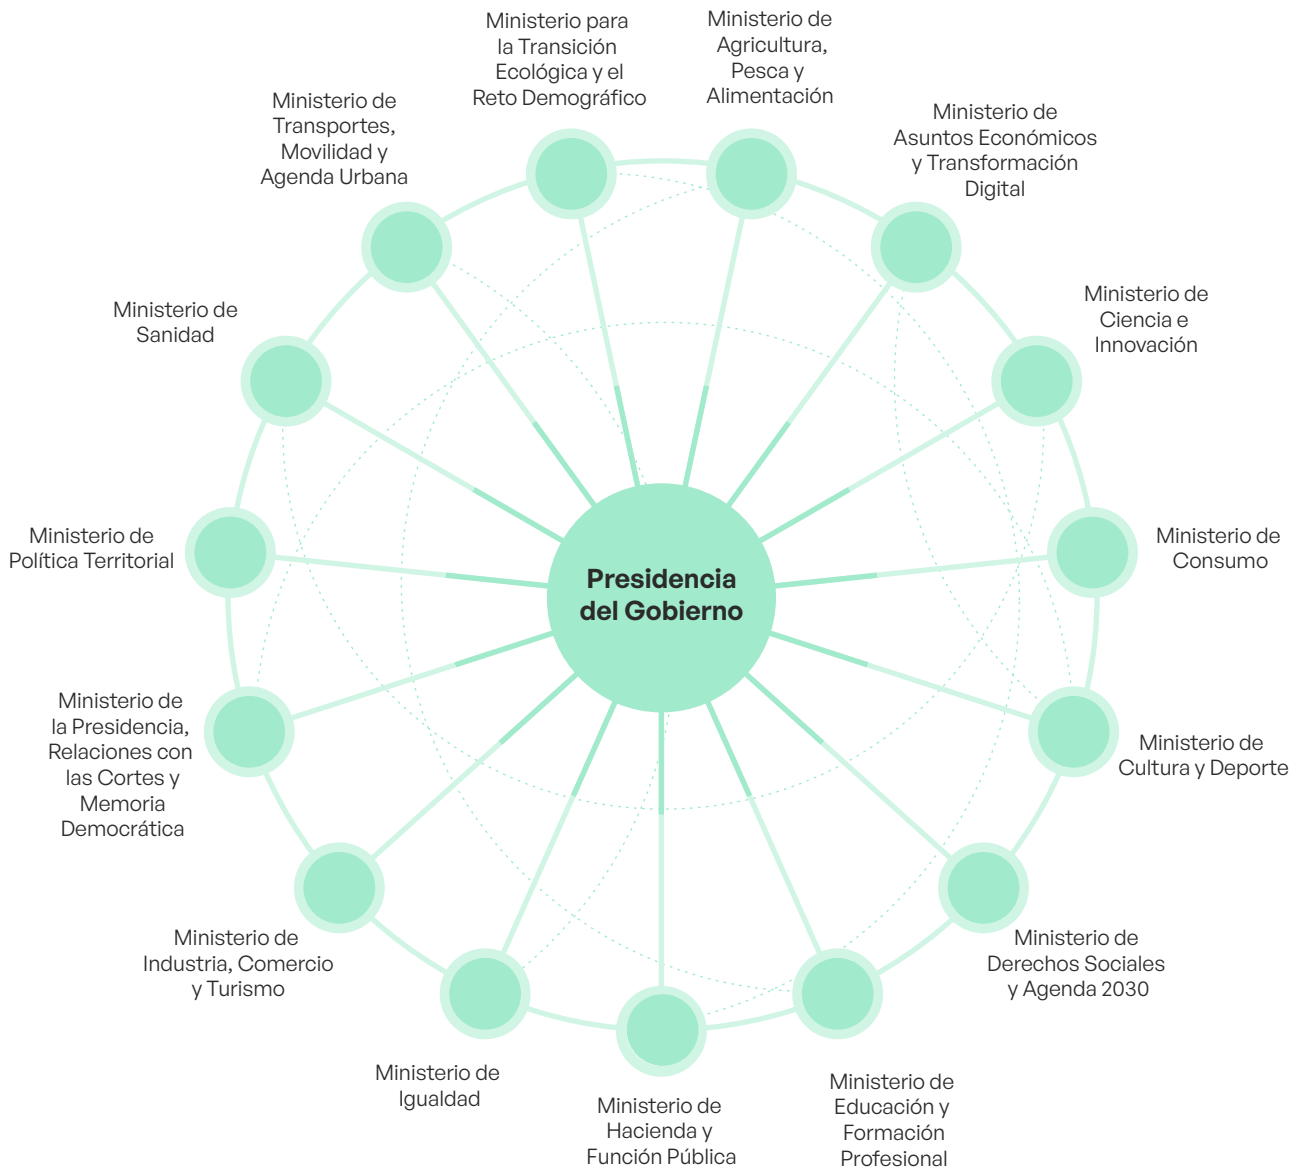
Ministerio para la Transición Ecológica y el Reto Demográfico

Ministerio de Agricultura, Pesca y Alimentación

Ministerio de Transportes, Movilidad y Agenda Urbana

Ministerio de Asuntos Económicos y Transformación Digital

Ministerio de Sanidad

Ministerio de Ciencia e Innovación

Ministerio de Política Territorial

Presidencia del Gobierno

Ministerio de Consumo

Ministerio de la Presidencia, Relaciones con las Cortes y Memoria Democrática

Ministerio de Cultura y Deporte

Ministerio de Industria, Comercio y Turismo

Ministerio de Derechos Sociales y Agenda 2030

Ministerio de Igualdad

Ministerio de Hacienda y Función Pública

Ministerio de Educación y Formación Profesional